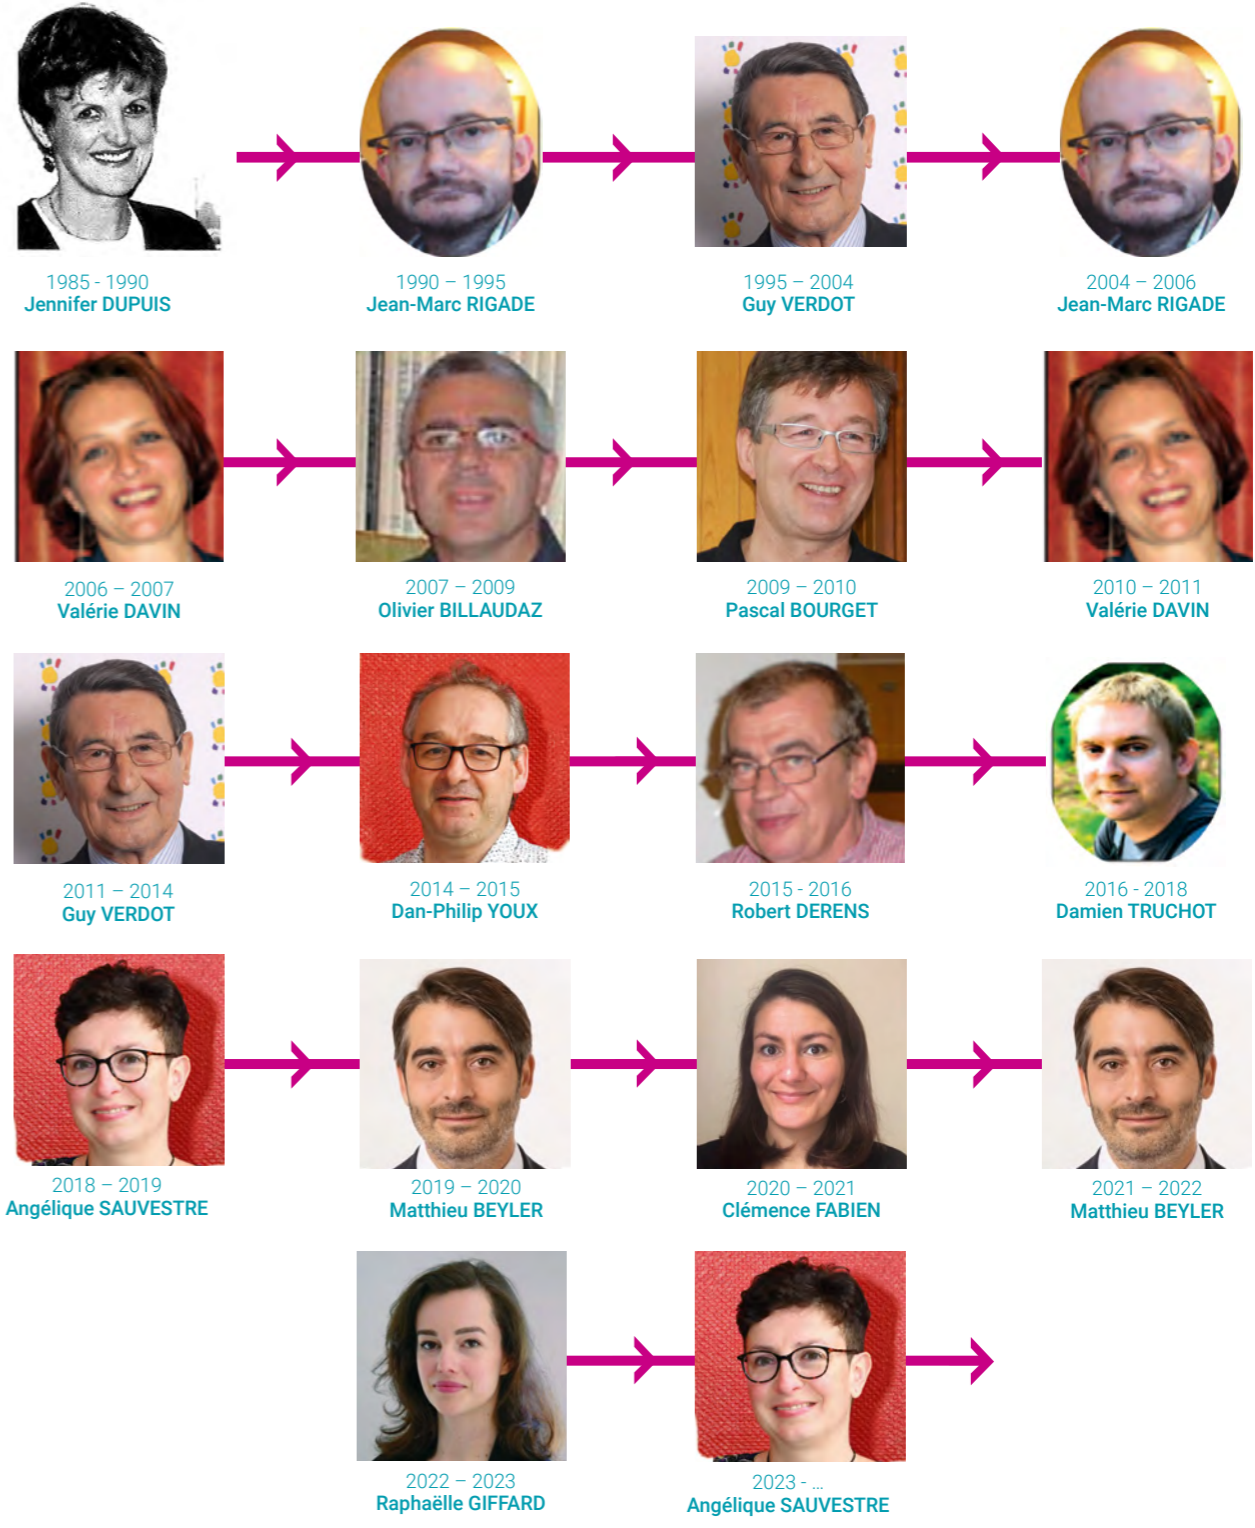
1985 - 1990
Jennifer DUPUIS

1990 – 1995
Jean-Marc RIGADE

1995 – 2004
Guy VERDOT

2004 – 2006
Jean-Marc RIGADE

2006 – 2007
Valérie DAVIN

2007 – 2009
Olivier BILLAUDAZ

2009 – 2010
Pascal BOURGET

2010 – 2011
Valérie DAVIN

2011 – 2014
Guy VERDOT

2014 – 2015
Dan-Philip YOUX

2015 - 2016
Robert DERENS

2016 - 2018
Damien TRUCHOT

2018 – 2019
Angélique SAUVESTRE

2019 – 2020
Matthieu BEYLER

2020 – 2021
Clémence FABIEN

2021 – 2022
Matthieu BEYLER

2022 – 2023
Raphaëlle GIFFARD

2023 - ...
Angélique SAUVESTRE